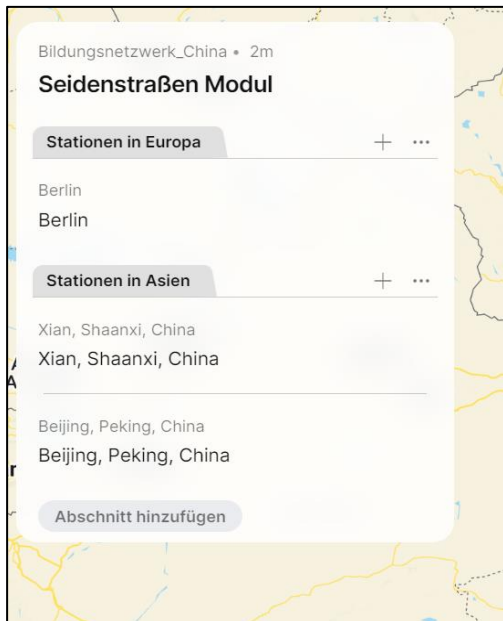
Bildungsnetzwerk_China • 2m

Seidenstraßen Modul

Stationen in Europa

+ ···

Berlin

Berlin

Stationen in Asien

+ ···

Xian, Shaanxi, China

Xian, Shaanxi, China

Beijing, Peking, China

Beijing, Peking, China

Abschnitt hinzufügen